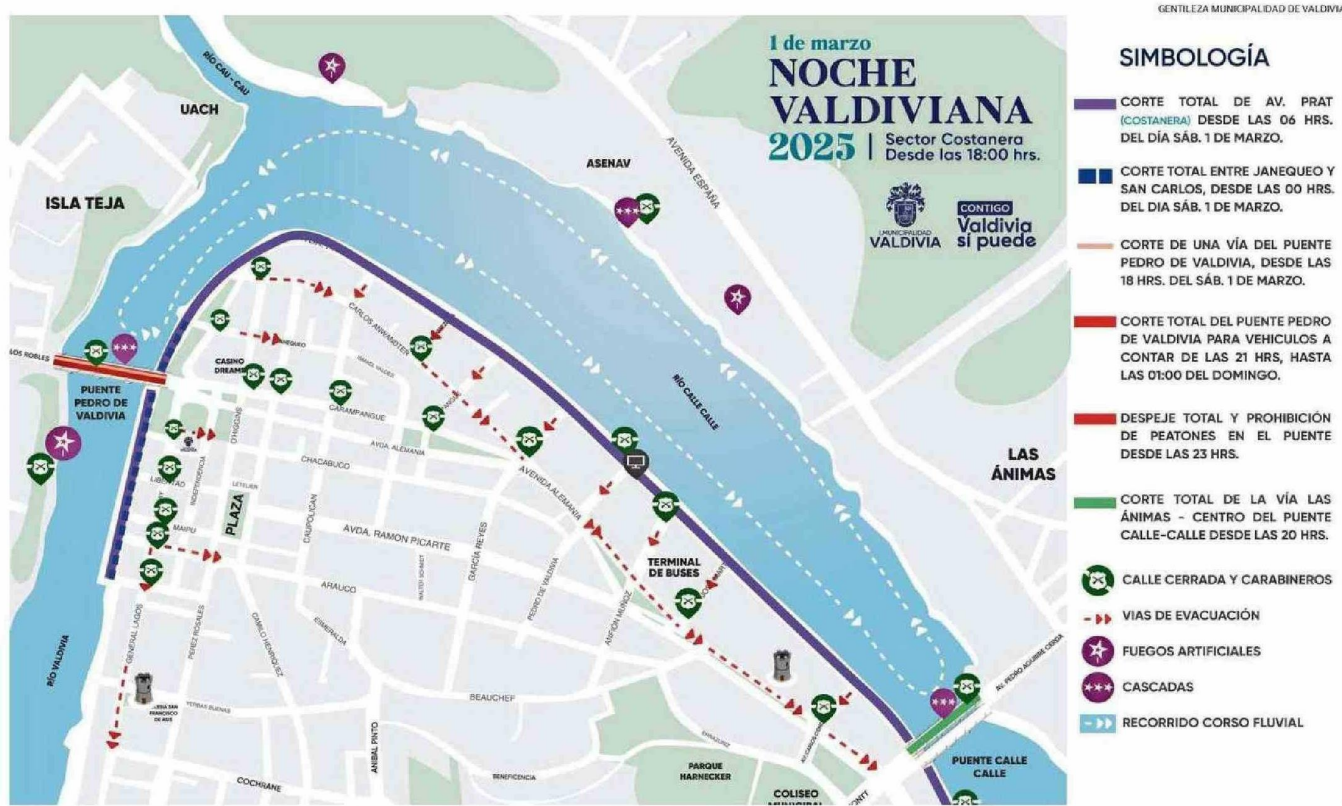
GENTILEZA MUNICIPALIDAD DE VALDIVIA

1 de marzo
NOCHE VALDIVIANA 2025 | Sector Costanera Desde las 18:00 hrs.

MUNICIPALIDAD VALDIVIA
CONTIGO Valdivia sí puede

SIMBOLOGÍA

CORTE TOTAL DE AV. PRAT (COSTANERA) DESDE LAS 06 HRS. DEL DÍA SÁB. 1 DE MARZO.

CORTE TOTAL ENTRE JANEQUEO Y SAN CARLOS, DESDE LAS 00 HRS. DEL DIA SÁB. 1 DE MARZO.

CORTE DE UNA VÍA DEL PUENTE PEDRO DE VALDIVIA, DESDE LAS 18 HRS. DEL SÁB. 1 DE MARZO.

CORTE TOTAL DEL PUENTE PEDRO DE VALDIVIA PARA VEHICULOS A CONTAR DE LAS 21 HRS, HASTA LAS 01:00 DEL DOMINGO.

DESPEJE TOTAL Y PROHIBICIÓN DE PEATONES EN EL PUENTE DESDE LAS 23 HRS.

CORTE TOTAL DE LA VÍA LAS ÁNIMAS - CENTRO DEL PUENTE CALLE-CALLE DESDE LAS 20 HRS.

CALLE CERRADA Y CARABINEROS

VIAS DE EVACUACIÓN

FUEGOS ARTIFICIALES

CASCADAS

RECORRIDO CORSO FLUVIAL

RÍO CAU - CAU
UACH
ISLA TEJA
ASENAV
AVENIDA ESPAÑA
LOS ROBLES
PUENTE PEDRO DE VALDIVIA
CASINO DREAMS
CARLOS ANWANDTER
YUNGAY
CARAMPANGUE
AVDA. ALEMANIA
CHACABUCO
O'HIGGINS
INDEPENDENCIA
LIBERTAD
MAIPU
PLAZA
CAUPOLICAN
AVDA. RAMON PICARTE
GARCÍA REYES
AVENIDA ALEMANIA
RÍO CALLE CALLE
LAS ÁNIMAS
TERMINAL DE BUSES
ARAUCO
ESMERALDA
PEDRO DE VALDIVIA
ANFION MUÑOZ
GENERAL LAGOS
PEREZ ROSALES
CAMILO HENRIQUEZ
RÍO VALDIVIA
BEAUCHEF
ANIBAL PINTO
COCHRANE
BENEFICENCIA
PARQUE HARNECKER
COLISEO MUNICIPAL
AV. PEDRO AGUIRRE CERDA
PUENTE CALLE CALLE